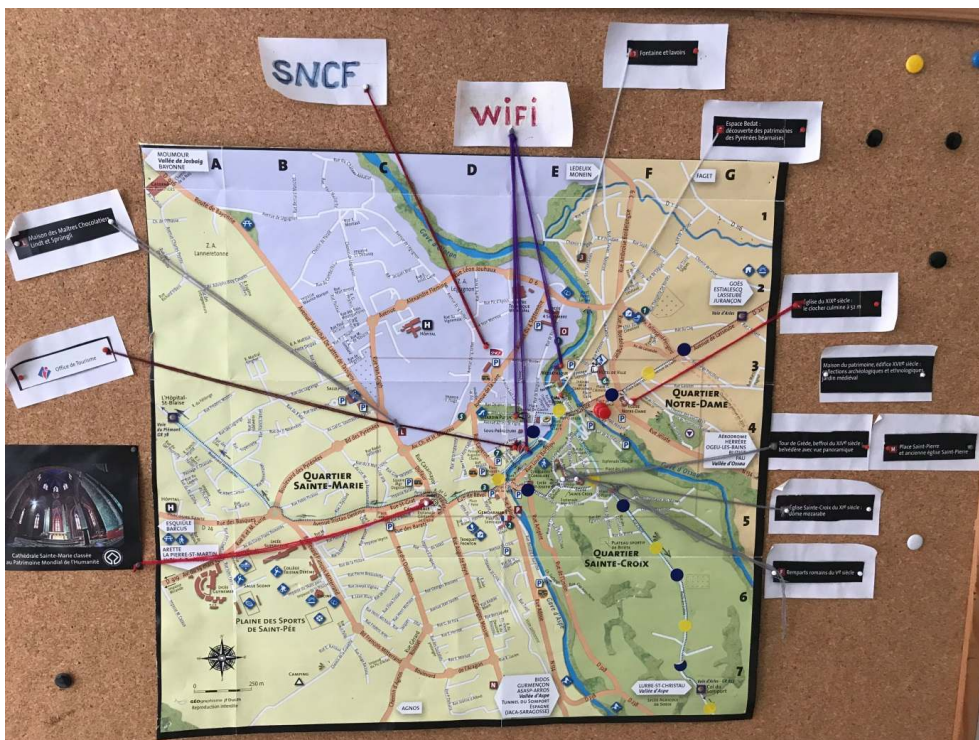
SNCF

WiFi

Fontaine et lavoirs

Espace Bedat : découverte des patrimoines des Pyrénées béarnaises

Maison des Maîtres Chocolatiers Lindt et Sprüngli

Office de Tourisme

Église du XIIIe siècle : le clocher culmine à 52 m

Maison du patrimoine, édifice XVIe siècle : collections archéologiques et ethnologiques, jardin médiéval

Tour de Grède, beffroi du XIVe siècle : belvédère avec vue panoramique

Place Saint-Pierre et ancienne église Saint-Pierre

Église Sainte-Croix du XIIe siècle : style mozarabe

Remparts romains du IVe siècle

Cathédrale Sainte-Marie classée au Patrimoine Mondial de l'Humanité

MOUMOUR Vallée de Josbaig BAYONNE

A B C D E F G

LEDEUIX MONEIN

FAGET

1 2 3 4 5 6 7

GOÈS ESTIALESCQ LASSEUBE JURANÇON

QUARTIER NOTRE-DAME

AÉRODROME HERRÈRE OGEU-LES-BAINS BUZIET Vallée d'Ossau

QUARTIER SAINTE-MARIE

QUARTIER SAINTE-CROIX

ESQUIULE BARCUS

ARETTE LA PIERRE-ST-MARTIN

L'Hôpital-St-Blaise

Z. A. Lanneretonne

PLAINE DES SPORTS DE SAINT-PÉE

BIDOS GURMENÇON ASASP-ARROS Vallée d'Aspe TUNNEL DU SOMPORT ESPAGNE (JACA-SARAGOSSE)

LURBE-ST-CHRISTAU Vallée d'Aspe

AGNOS

250 m

H

P

N